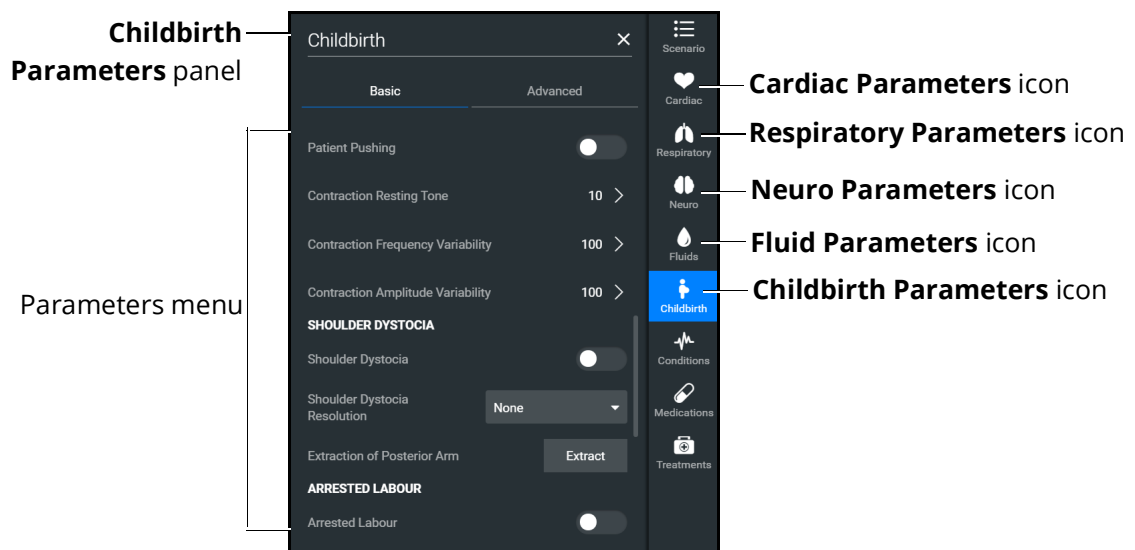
**Childbirth Parameters** panel

Parameters menu

Childbirth ×

Basic

Advanced

Patient Pushing

Contraction Resting Tone 10 >

Contraction Frequency Variability 100 >

Contraction Amplitude Variability 100 >

SHOULDER DYSTOCIA

Shoulder Dystocia

Shoulder Dystocia Resolution None

Extraction of Posterior Arm Extract

ARRESTED LABOUR

Arrested Labour

Scenario

Cardiac

Respiratory

Neuro

Fluids

Childbirth

Conditions

Medications

Treatments

**Cardiac Parameters** icon

**Respiratory Parameters** icon

**Neuro Parameters** icon

**Fluid Parameters** icon

**Childbirth Parameters** icon